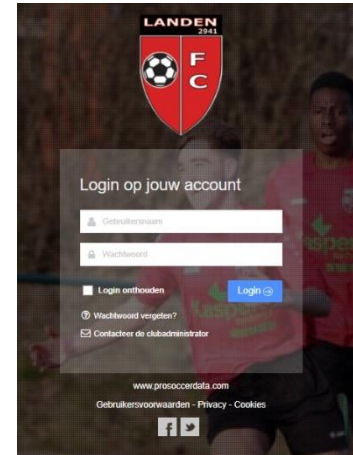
LANDEN
2941
F
C

Login op jouw account

Gebruikersnaam

Wachtwoord

Login onthouden

Login

Wachtwoord vergeten?

Contacteer de clubadministrator

www.prosoccerdata.com

Gebruikersvoorwaarden - Privacy - Cookies